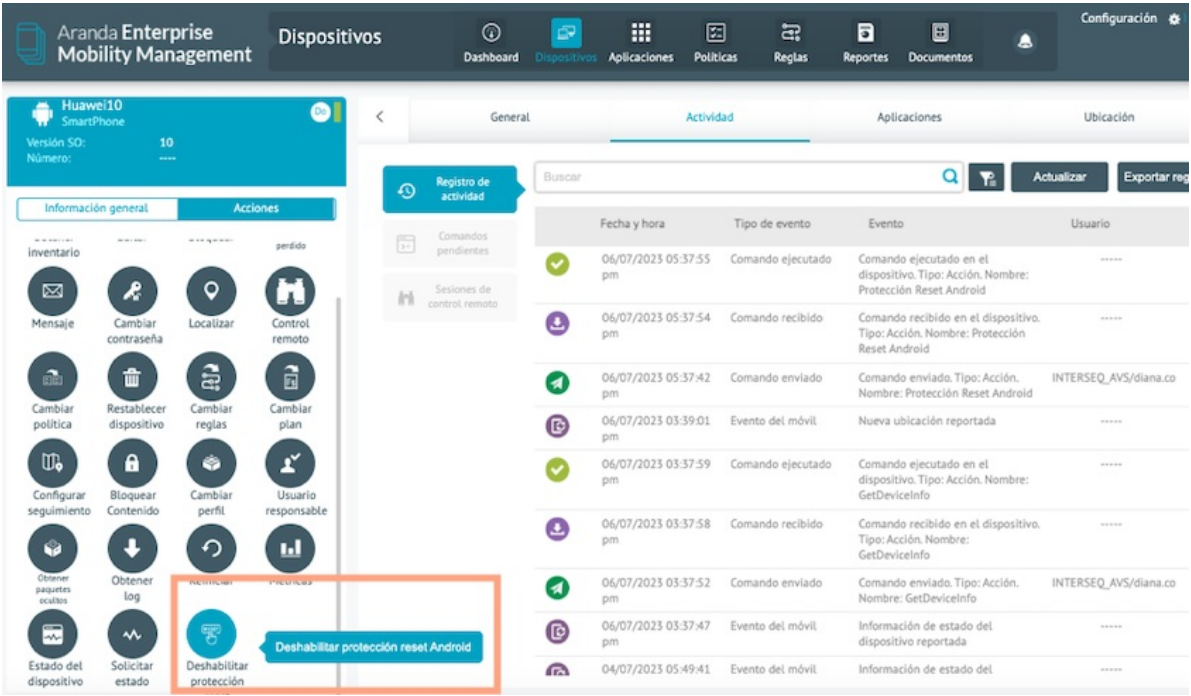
Aranda Enterprise Mobility Management

Dispositivos

Dashboard Dispositivos Aplicaciones Políticas Reglas Reportes Documentos

Configuración

Huawei10
SmartPhone
Versión SO: 10
Número: ----

Información general | Acciones

inventario

perdido

Mensaje
Cambiar contraseña
Localizar
Control remoto
Cambiar política
Restablecer dispositivo
Cambiar reglas
Cambiar plan
Configurar seguimiento
Bloquear Contenido
Cambiar perfil
Usuario responsable
Obtener paquetes ocultos
Obtener log
Reiniciar
Métricas
Estado del dispositivo
Solicitar estado
Deshabilitar protección

Deshabilitar protección reset Android

General | Actividad | Aplicaciones | Ubicación

Registro de actividad
Comandos pendientes
Sesiones de control remoto

Buscar

Actualizar
Exportar reg

| Fecha y hora | Tipo de evento | Evento | Usuario |
|---|---|---|---|
| 06/07/2023 05:37:55 pm | Comando ejecutado | Comando ejecutado en el dispositivo. Tipo: Acción. Nombre: Protección Reset Android | ----- |
| 06/07/2023 05:37:54 pm | Comando recibido | Comando recibido en el dispositivo. Tipo: Acción. Nombre: Protección Reset Android | ----- |
| 06/07/2023 05:37:42 pm | Comando enviado | Comando enviado. Tipo: Acción. Nombre: Protección Reset Android | INTERSEQ_AVS/diana.co |
| 06/07/2023 03:39:01 pm | Evento del móvil | Nueva ubicación reportada | ----- |
| 06/07/2023 03:37:59 pm | Comando ejecutado | Comando ejecutado en el dispositivo. Tipo: Acción. Nombre: GetDeviceInfo | ----- |
| 06/07/2023 03:37:58 pm | Comando recibido | Comando recibido en el dispositivo. Tipo: Acción. Nombre: GetDeviceInfo | ----- |
| 06/07/2023 03:37:52 pm | Comando enviado | Comando enviado. Tipo: Acción. Nombre: GetDeviceInfo | INTERSEQ_AVS/diana.co |
| 06/07/2023 03:37:47 pm | Evento del móvil | Información de estado del dispositivo reportada | ----- |
| 04/07/2023 05:49:41 | Evento del móvil | Información de estado del | ----- |